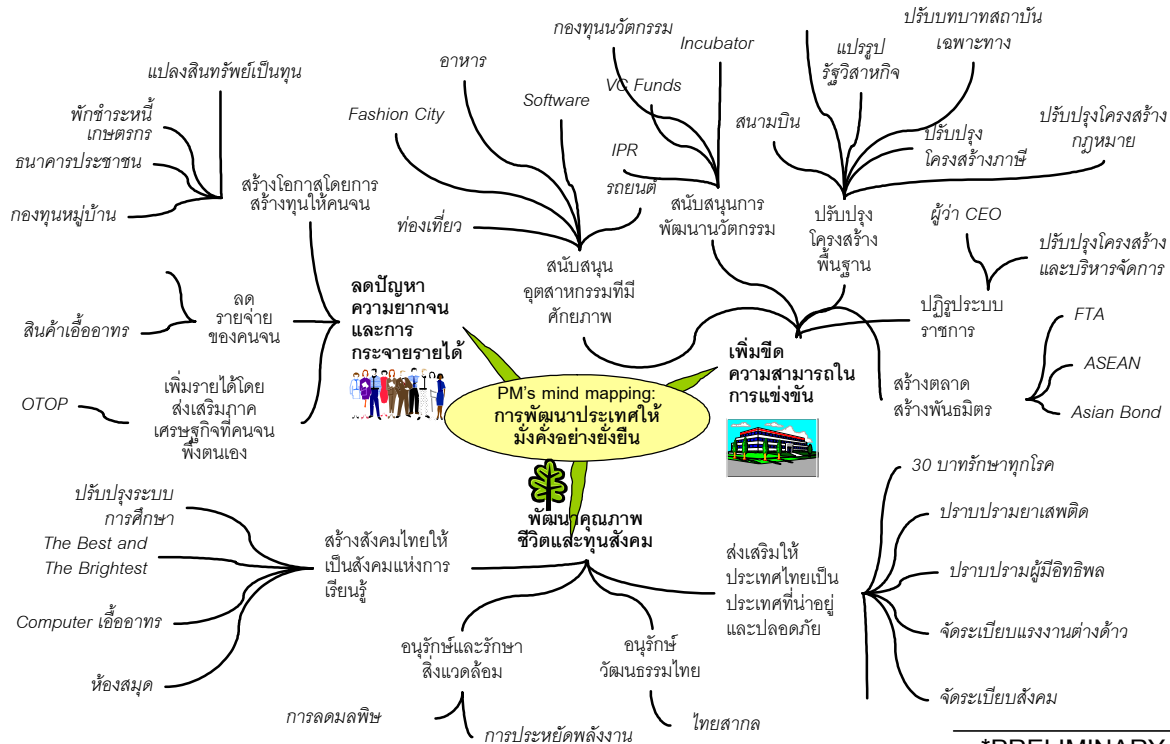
PM's mind mapping:
การพัฒนาประเทศให้มั่งคั่งอย่างยั่งยืน

ลดปัญหาความยากจนและการกระจายรายได้

สร้างโอกาสโดยการสร้างทุนให้คนจน

แปลงสินทรัพย์เป็นทุน

พักชำระหนี้เกษตรกร

ธนาคารประชาชน

กองทุนหมู่บ้าน

ลดรายจ่ายของคนจน

สินค้าเอื้ออาทร

เพิ่มรายได้โดยส่งเสริมภาคเศรษฐกิจที่คนจนพึ่งตนเอง

OTOP

เพิ่มขีดความสามารถในการแข่งขัน

สนับสนุนอุตสาหกรรมที่มีศักยภาพ

อาหาร

Fashion City

Software

ท่องเที่ยว

รถยนต์

สนับสนุนการพัฒนานวัตกรรม

กองทุนนวัตกรรม

Incubator

VC Funds

IPR

ปรับปรุงโครงสร้างพื้นฐาน

สนามบิน

แปรรูปรัฐวิสาหกิจ

ปรับบทบาทสถาบันเฉพาะทาง

ปรับปรุงโครงสร้างภาษี

ปรับปรุงโครงสร้างกฎหมาย

ปฏิรูประบบราชการ

ผู้ว่า CEO

ปรับปรุงโครงสร้างและบริหารจัดการ

สร้างตลาดสร้างพันธมิตร

FTA

ASEAN

Asian Bond

พัฒนาคุณภาพชีวิตและทุนสังคม

สร้างสังคมไทยให้เป็นสังคมแห่งการเรียนรู้

ปรับปรุงระบบการศึกษา

The Best and The Brightest

Computer เอื้ออาทร

ห้องสมุด

อนุรักษ์และรักษาสิ่งแวดล้อม

การลดมลพิษ

การประหยัดพลังงาน

อนุรักษ์วัฒนธรรมไทย

ไทยสากล

ส่งเสริมให้ประเทศไทยเป็นประเทศที่น่าอยู่และปลอดภัย

30 บาทรักษาทุกโรค

ปราบปรามยาเสพติด

ปราบปรามผู้มีอิทธิพล

จัดระเบียบแรงงานต่างด้าว

จัดระเบียบสังคม

*PRELIMINARY